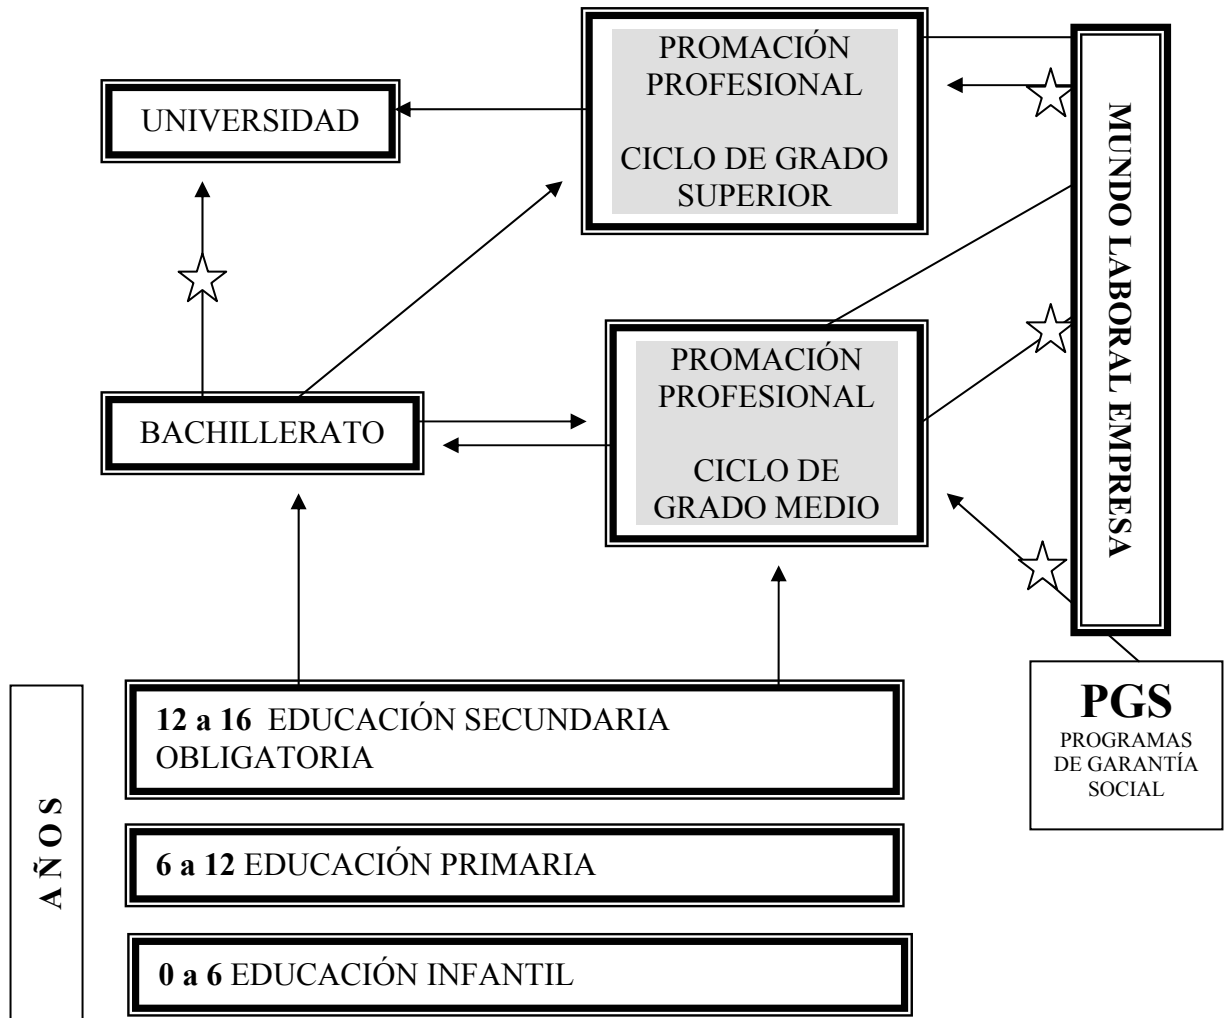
UNIVERSIDAD

PROMACIÓN PROFESIONAL

CICLO DE GRADO SUPERIOR

MUNDO LABORAL EMPRESA

BACHILLERATO

PROMACIÓN PROFESIONAL

CICLO DE GRADO MEDIO

PGS
PROGRAMAS DE GARANTÍA SOCIAL

AÑOS

**12 a 16** EDUCACIÓN SECUNDARIA OBLIGATORIA

**6 a 12** EDUCACIÓN PRIMARIA

**0 a 6** EDUCACIÓN INFANTIL